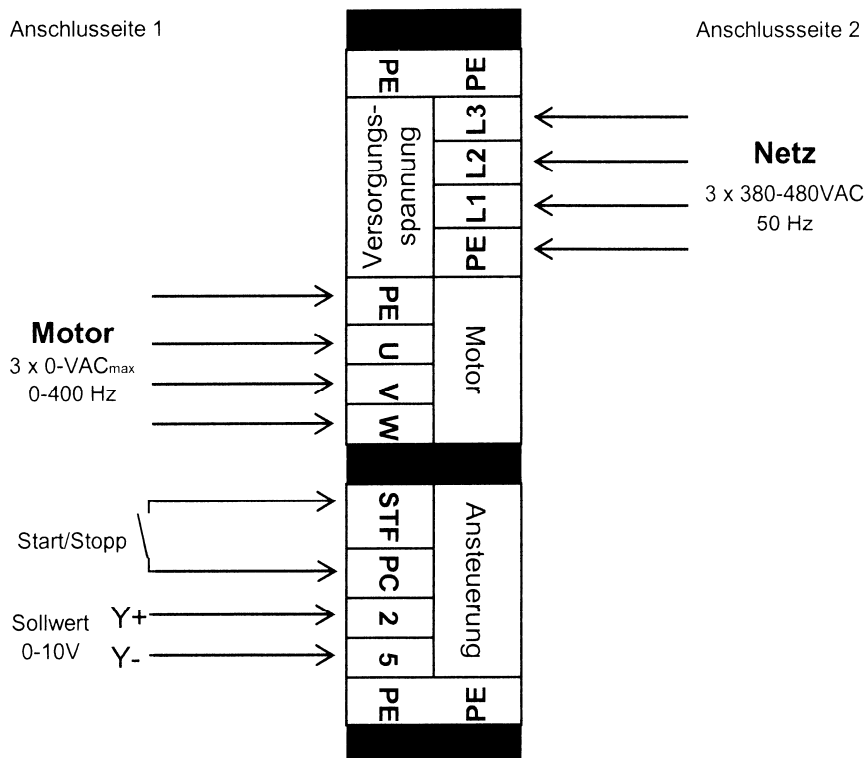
Anschlusseite 1

Anschlussseite 2

PE PE

Versorgungs-spannung

L3

L2

L1

PE

Netz
3 x 380-480VAC
50 Hz

PE

U

V

W

Motor

Motor
3 x 0-VACmax
0-400 Hz

STF

PC

2

5

Ansteuerung

Start/Stopp

Sollwert
0-10V

Y+

Y-

PE PE